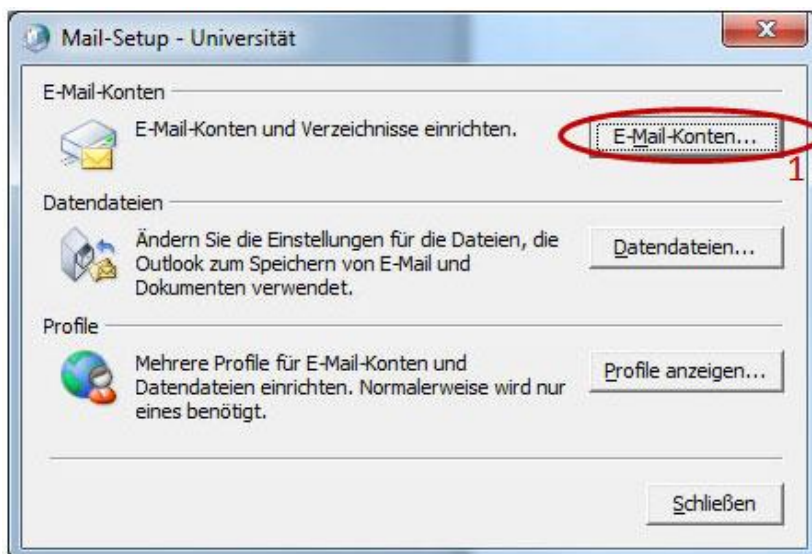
Mail-Setup - Universität

E-Mail-Konten

E-Mail-Konten und Verzeichnisse einrichten.

E-Mail-Konten...

1

Datendateien

Ändern Sie die Einstellungen für die Dateien, die Outlook zum Speichern von E-Mail und Dokumenten verwendet.

Datendateien...

Profile

Mehrere Profile für E-Mail-Konten und Datendateien einrichten. Normalerweise wird nur eines benötigt.

Profile anzeigen...

Schließen